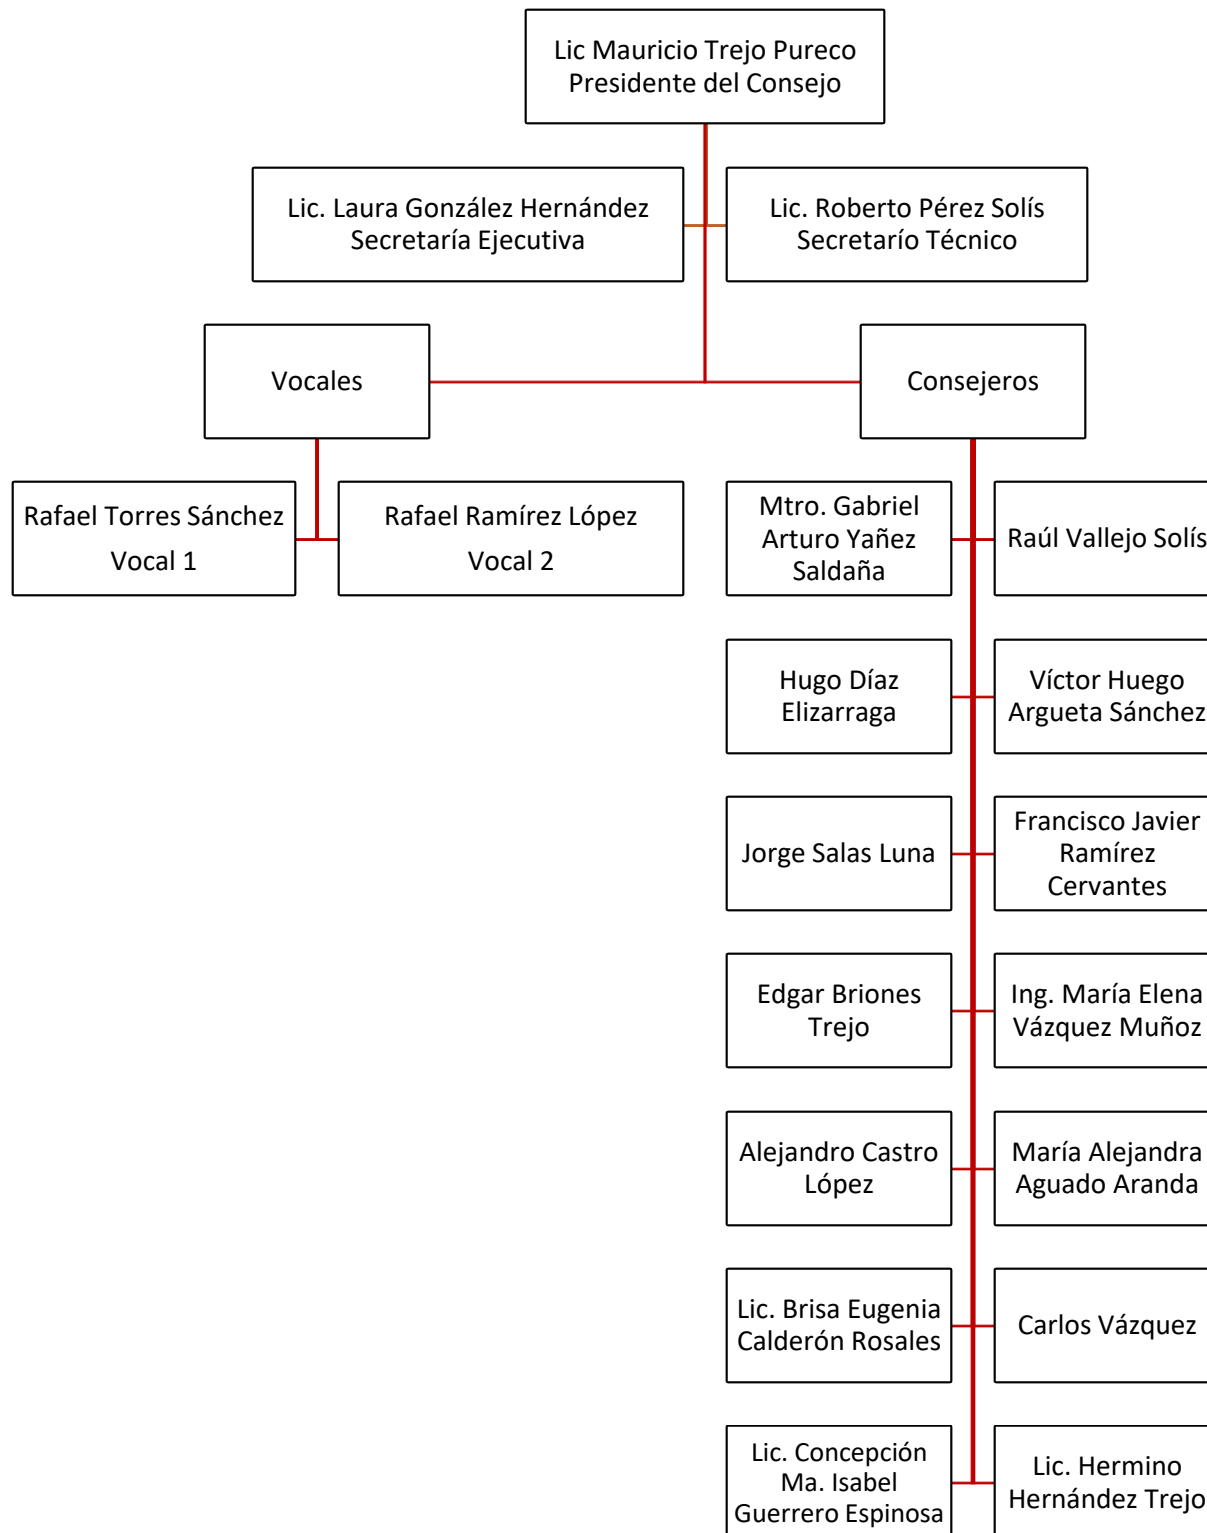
Lic Mauricio Trejo Pureco
Presidente del Consejo

Lic. Laura González Hernández
Secretaría Ejecutiva

Lic. Roberto Pérez Solís
Secretarío Técnico

Vocales

Consejeros

Rafael Torres Sánchez
Vocal 1

Rafael Ramírez López
Vocal 2

Mtro. Gabriel Arturo Yañez Saldaña

Raúl Vallejo Solís

Hugo Díaz Elizarraga

Víctor Huego Argueta Sánchez

Jorge Salas Luna

Francisco Javier Ramírez Cervantes

Edgar Briones Trejo

Ing. María Elena Vázquez Muñoz

Alejandro Castro López

María Alejandra Aguado Aranda

Lic. Brisa Eugenia Calderón Rosales

Carlos Vázquez

Lic. Concepción Ma. Isabel Guerrero Espinosa

Lic. Hermino Hernández Trejo